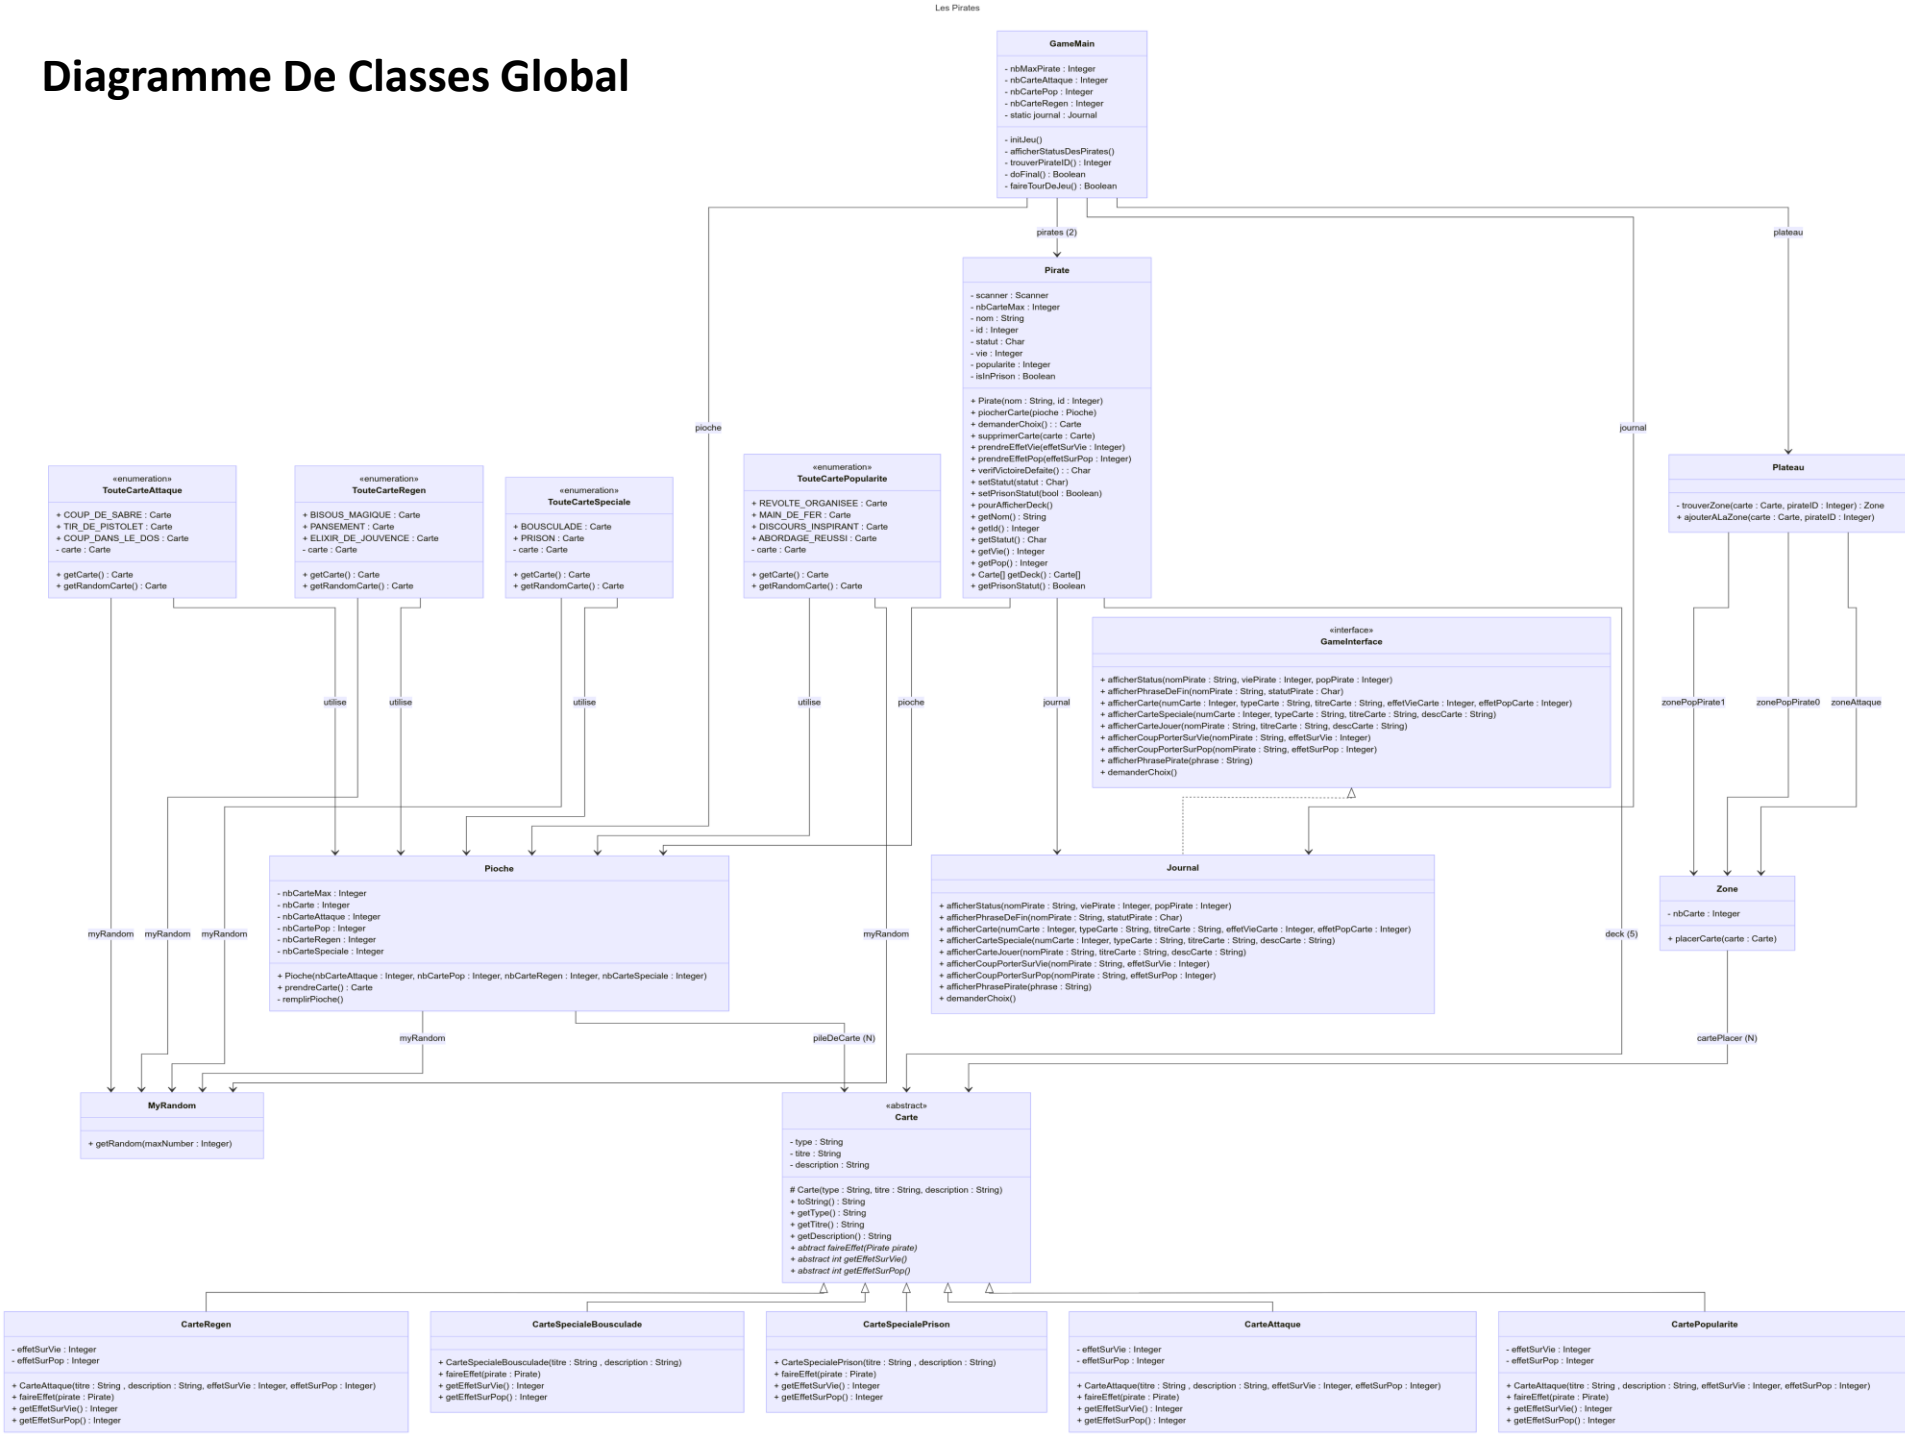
Les Pirates

Diagramme De Classes Global

GameMain

- nbMaxPirate : Integer
- nbCarteAttaque : Integer
- nbCartePop : Integer
- nbCarteRegen : Integer
- static journal : Journal

- initJeu()
- afficherStatusDesPirates()
- trouverPirateID() : Integer
- doFinal() : Boolean
- faireTourDeJeu() : Boolean

pirates (2)

plateau

Pirate

- scanner : Scanner
- nbCarteMax : Integer
- nom : String
- id : Integer
- statut : Char
- vie : Integer
- popularite : Integer
- isInPrison : Boolean

+ Pirate(nom : String, id : Integer)
+ piocherCarte(pioche : Pioche)
+ demanderChoix() : : Carte
+ supprimerCarte(carte : Carte)
+ prendreEffetVie(effetSurVie : Integer)
+ prendreEffetPop(effetSurPop : Integer)
+ verifVictoireDefaite() : : Char
+ setStatut(statut : Char)
+ setPrisonStatut(bool : Boolean)
+ pourAfficherDeck()
+ getNom() : String
+ getId() : Integer
+ getStatut() : Char
+ getVie() : Integer
+ getPop() : Integer
+ Carte[] getDeck() : Carte[]
+ getPrisonStatut() : Boolean

pioche

journal

«enumeration»
ToutCarteAttaque

+ COUP_DE_SABRE : Carte
+ TIR_DE_PISTOLET : Carte
+ COUP_DANS_LE_DOS : Carte
- carte : Carte

+ getCarte() : Carte
+ getRandomCarte() : Carte

«enumeration»
ToutCarteRegen

+ BISOUS_MAGIQUE : Carte
+ PANSEMENT : Carte
+ ELIXIR_DE_JOUVENCE : Carte
- carte : Carte

+ getCarte() : Carte
+ getRandomCarte() : Carte

«enumeration»
ToutCarteSpeciale

+ BOUSCULADE : Carte
+ PRISON : Carte
- carte : Carte

+ getCarte() : Carte
+ getRandomCarte() : Carte

«enumeration»
ToutCartePopularite

+ REVOLTE_ORGANISEE : Carte
+ MAIN_DE_FER : Carte
+ DISCOURS_INSPIRANT : Carte
+ ABORDAGE_REUSSI : Carte
- carte : Carte

+ getCarte() : Carte
+ getRandomCarte() : Carte

Plateau

- trouverZone(carte : Carte, pirateID : Integer) : Zone
+ ajouterALaZone(carte : Carte, pirateID : Integer)

«interface»
GameInterface

+ afficherStatus(nomPirate : String, viePirate : Integer, popPirate : Integer)
+ afficherPhraseDeFin(nomPirate : String, statutPirate : Char)
+ afficherCarte(numCarte : Integer, typeCarte : String, titreCarte : String, effetVieCarte : Integer, effetPopCarte : Integer)
+ afficherCarteSpeciale(numCarte : Integer, typeCarte : String, titreCarte : String, descCarte : String)
+ afficherCarteJouer(nomPirate : String, titreCarte : String, descCarte : String)
+ afficherCoupPorterSurVie(nomPirate : String, effetSurVie : Integer)
+ afficherCoupPorterSurPop(nomPirate : String, effetSurPop : Integer)
+ afficherPhrasePirate(phrase : String)
+ demanderChoix()

utilise utilise utilise utilise pioche journal

zonePopPirate1 zonePopPirate0 zoneAttaque

Pioche

- nbCarteMax : Integer
- nbCarte : Integer
- nbCarteAttaque : Integer
- nbCartePop : Integer
- nbCarteRegen : Integer
- nbCarteSpeciale : Integer

+ Pioche(nbCarteAttaque : Integer, nbCartePop : Integer, nbCarteRegen : Integer, nbCarteSpeciale : Integer)
+ prendreCarte() : Carte
- remplirPioche()

Journal

+ afficherStatus(nomPirate : String, viePirate : Integer, popPirate : Integer)
+ afficherPhraseDeFin(nomPirate : String, statutPirate : Char)
+ afficherCarte(numCarte : Integer, typeCarte : String, titreCarte : String, effetVieCarte : Integer, effetPopCarte : Integer)
+ afficherCarteSpeciale(numCarte : Integer, typeCarte : String, titreCarte : String, descCarte : String)
+ afficherCarteJouer(nomPirate : String, titreCarte : String, descCarte : String)
+ afficherCoupPorterSurVie(nomPirate : String, effetSurVie : Integer)
+ afficherCoupPorterSurPop(nomPirate : String, effetSurPop : Integer)
+ afficherPhrasePirate(phrase : String)
+ demanderChoix()

Zone

- nbCarte : Integer

+ placerCarte(carte : Carte)

myRandom myRandom myRandom myRandom deck (5)

myRandom pileDeCarte (N) cartePlacer (N)

MyRandom

+ getRandom(maxNumber : Integer)

«abstract»
Carte

- type : String
- titre : String
- description : String

# Carte(type : String, titre : String, description : String)
+ toString() : String
+ getType() : String
+ getTitre() : String
+ getDescription() : String
+ abtract faireEffet(Pirate pirate)
+ abstract int getEffetSurVie()
+ abstract int getEffetSurPop()

CarteRegen

- effetSurVie : Integer
- effetSurPop : Integer

+ CarteAttaque(titre : String , description : String, effetSurVie : Integer, effetSurPop : Integer)
+ faireEffet(pirate : Pirate)
+ getEffetSurVie() : Integer
+ getEffetSurPop() : Integer

CarteSpecialeBousculade

+ CarteSpecialeBousculade(titre : String , description : String)
+ faireEffet(pirate : Pirate)
+ getEffetSurVie() : Integer
+ getEffetSurPop() : Integer

CarteSpecialePrison

+ CarteSpecialePrison(titre : String , description : String)
+ faireEffet(pirate : Pirate)
+ getEffetSurVie() : Integer
+ getEffetSurPop() : Integer

CarteAttaque

- effetSurVie : Integer
- effetSurPop : Integer

+ CarteAttaque(titre : String , description : String, effetSurVie : Integer, effetSurPop : Integer)
+ faireEffet(pirate : Pirate)
+ getEffetSurVie() : Integer
+ getEffetSurPop() : Integer

CartePopularite

- effetSurVie : Integer
- effetSurPop : Integer

+ CarteAttaque(titre : String , description : String, effetSurVie : Integer, effetSurPop : Integer)
+ faireEffet(pirate : Pirate)
+ getEffetSurVie() : Integer
+ getEffetSurPop() : Integer